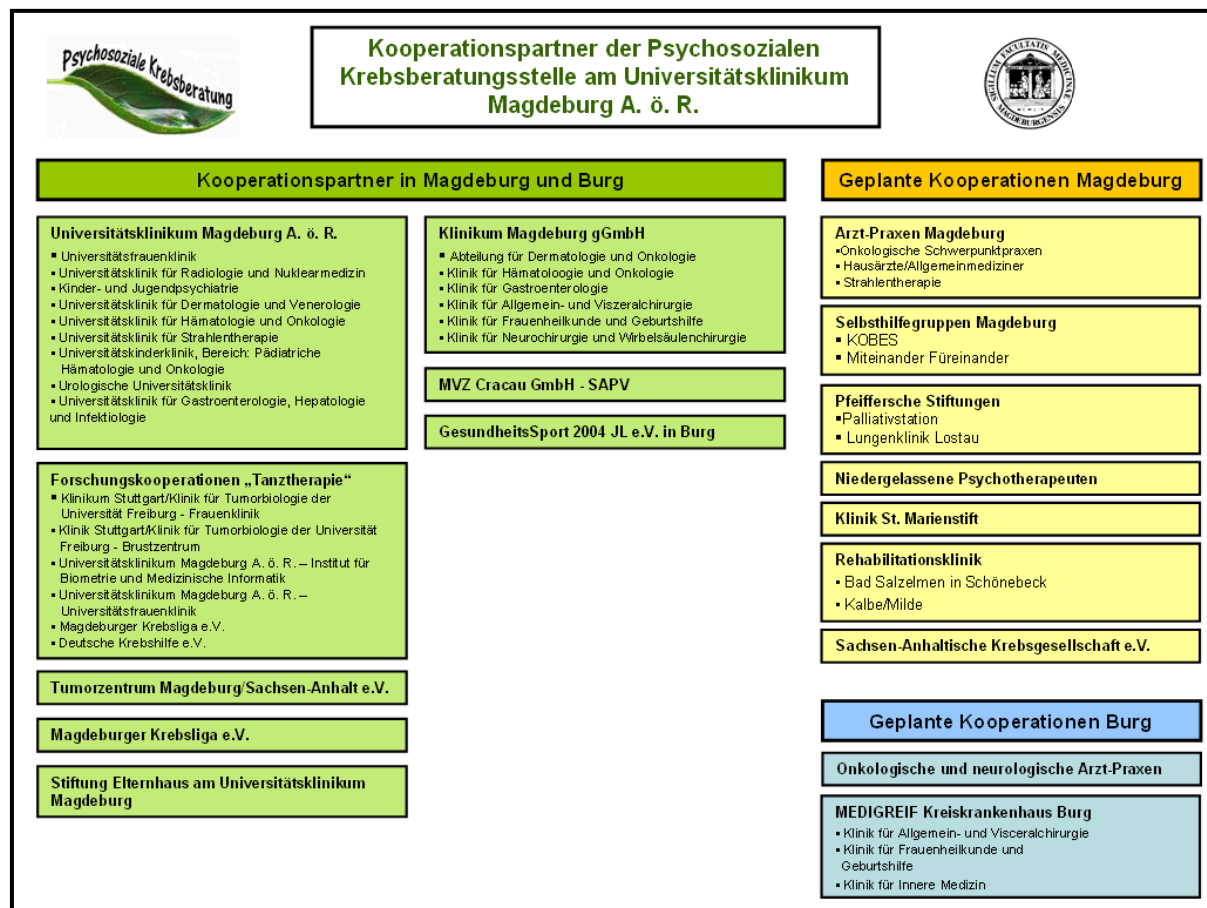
Psychosoziale Krebsberatung

Kooperationspartner der Psychosozialen Krebsberatungsstelle am Universitätsklinikum Magdeburg A. ö. R.

SIGILLUM FACULTATIS MEDICINAE MAGDEBURGENSIS

Kooperationspartner in Magdeburg und Burg

Universitätsklinikum Magdeburg A. ö. R.
▪ Universitätsfrauenklinik
▪ Universitätsklinik für Radiologie und Nuklearmedizin
▪ Kinder- und Jugendpsychiatrie
▪ Universitätsklinik für Dermatologie und Venerologie
▪ Universitätsklinik für Hämatologie und Onkologie
▪ Universitätsklinik für Strahlentherapie
▪ Universitätskinderklinik, Bereich: Pädiatriche Hämatologie und Onkologie
▪ Urologische Universitätsklinik
▪ Universitätsklinik für Gastroenterologie, Hepatologie und Infektiologie

Forschungskooperationen „Tanztherapie“
▪ Klinikum Stuttgart/Klinik für Tumorbiologie der Universität Freiburg - Frauenklinik
▪ Klinik Stuttgart/Klinik für Tumorbiologie der Universität Freiburg - Brustzentrum
▪ Universitätsklinikum Magdeburg A. ö. R. – Institut für Biometrie und Medizinische Informatik
▪ Universitätsklinikum Magdeburg A. ö. R. – Universitätsfrauenklinik
▪ Magdeburger Krebsliga e.V.
▪ Deutsche Krebshilfe e.V.

Tumorzentrum Magdeburg/Sachsen-Anhalt e.V.

Magdeburger Krebsliga e.V.

Stiftung Elternhaus am Universitätsklinikum Magdeburg

Klinikum Magdeburg gGmbH
▪ Abteilung für Dermatologie und Onkologie
▪ Klinik für Hämatoloogie und Onkologie
▪ Klinik für Gastroenterologie
▪ Klinik für Allgemein- und Viszeralchirurgie
▪ Klinik für Frauenheilkunde und Geburtshilfe
▪ Klinik für Neurochirurgie und Wirbelsäulenchirurgie

MVZ Cracau GmbH - SAPV

GesundheitsSport 2004 JL e.V. in Burg

Geplante Kooperationen Magdeburg

Arzt-Praxen Magdeburg
▪Onkologische Schwerpunktpraxen
▪ Hausärzte/Allgemeinmediziner
▪ Strahlentherapie

Selbsthilfegruppen Magdeburg
▪ KOBES
▪ Miteinander Füreinander

Pfeiffersche Stiftungen
▪Palliativstation
▪ Lungenklinik Lostau

Niedergelassene Psychotherapeuten

Klinik St. Marienstift

Rehabilitationsklinik
▪ Bad Salzelmen in Schönebeck
▪ Kalbe/Milde

Sachsen-Anhaltische Krebsgesellschaft e.V.

Geplante Kooperationen Burg

Onkologische und neurologische Arzt-Praxen

MEDIGREIF Kreiskrankenhaus Burg
▪ Klinik für Allgemein- und Visceralchirurgie
▪ Klinik für Frauenheilkunde und Geburtshilfe
▪ Klinik für Innere Medizin